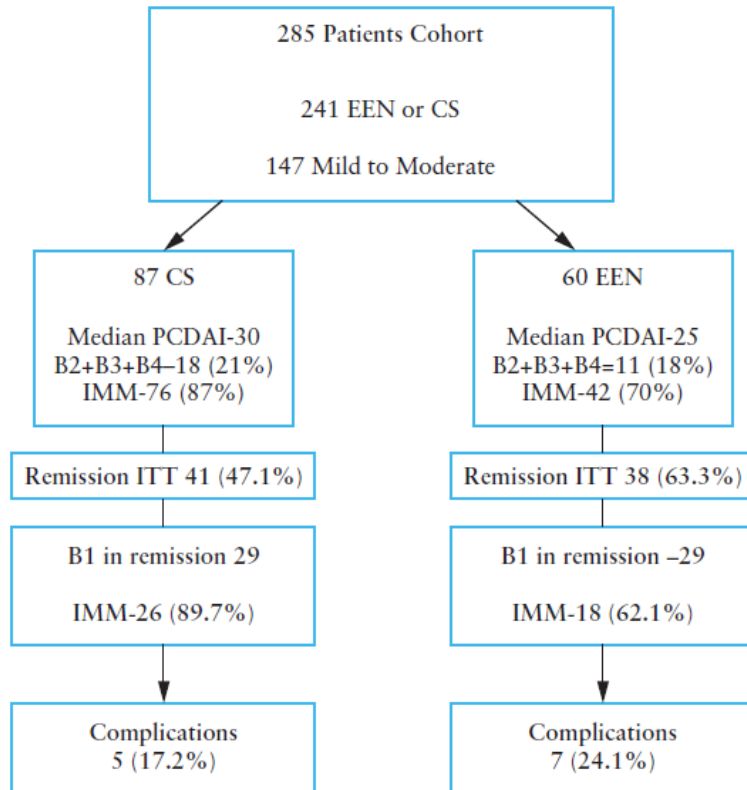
285 Patients Cohort

241 EEN or CS

147 Mild to Moderate

87 CS

Median PCDAI-30
B2+B3+B4–18 (21%)
IMM-76 (87%)

Remission ITT 41 (47.1%)

B1 in remission 29

IMM-26 (89.7%)

Complications
5 (17.2%)

60 EEN

Median PCDAI-25
B2+B3+B4=11 (18%)
IMM-42 (70%)

Remission ITT 38 (63.3%)

B1 in remission –29

IMM-18 (62.1%)

Complications
7 (24.1%)